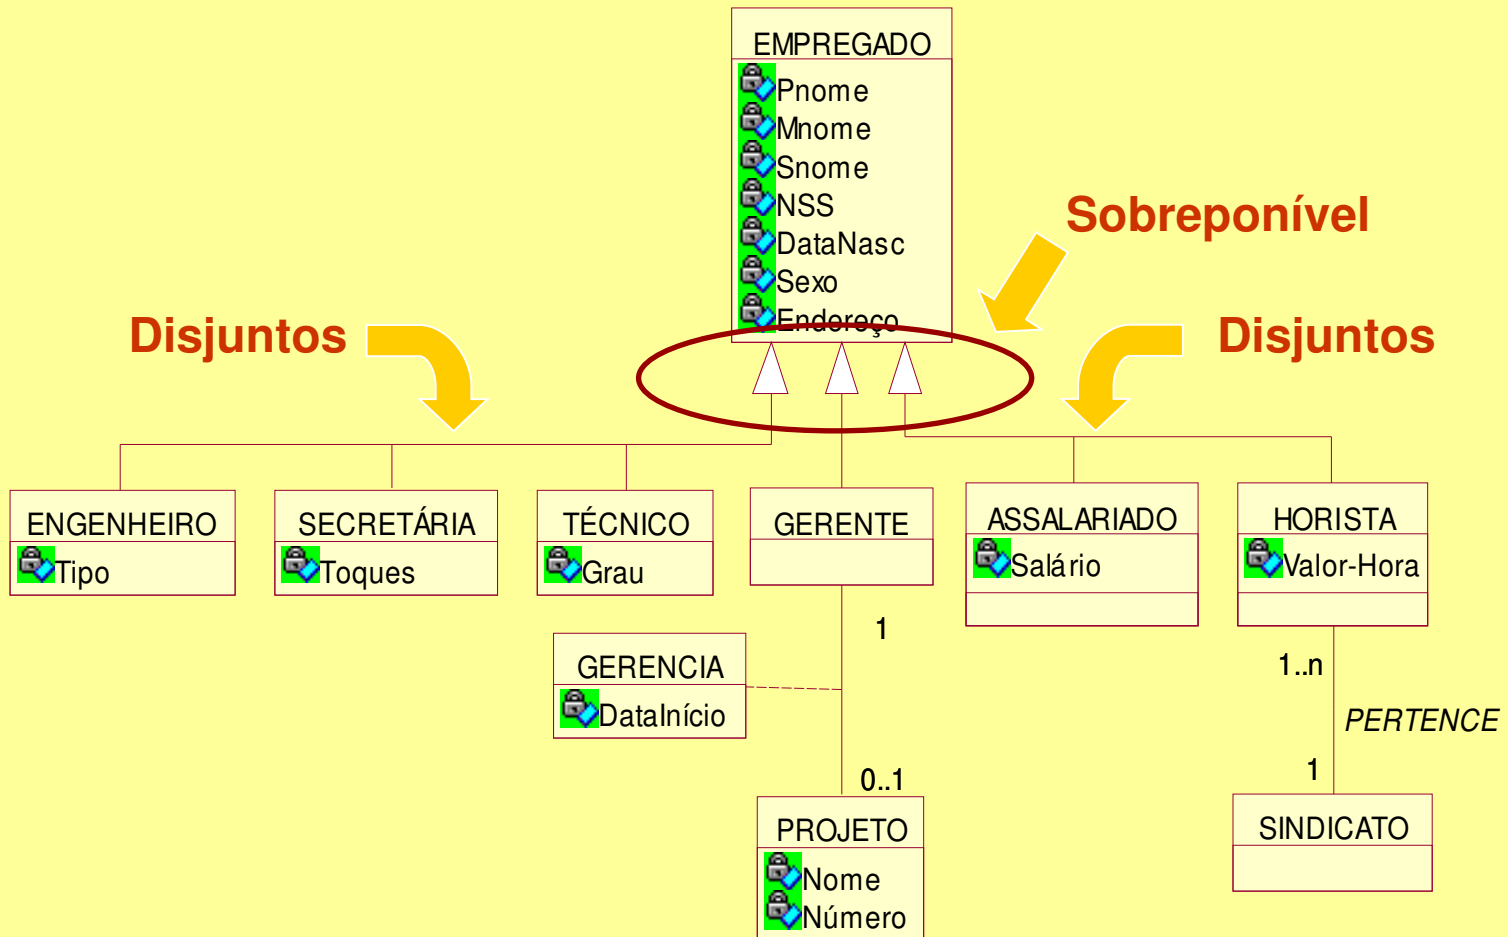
EMPREGADO
Pnome
Mnome
Snome
NSS
DataNasc
Sexo
Endereço

Sobreponível

Disjuntos

Disjuntos

ENGENHEIRO
Tipo

SECRETÁRIA
Toques

TÉCNICO
Grau

GERENTE

ASSALARIADO
Salário

HORISTA
Valor-Hora

1

GERENCIA
DataInício

1..n

PERTENCE

1

0..1

PROJETO
Nome
Número

SINDICATO